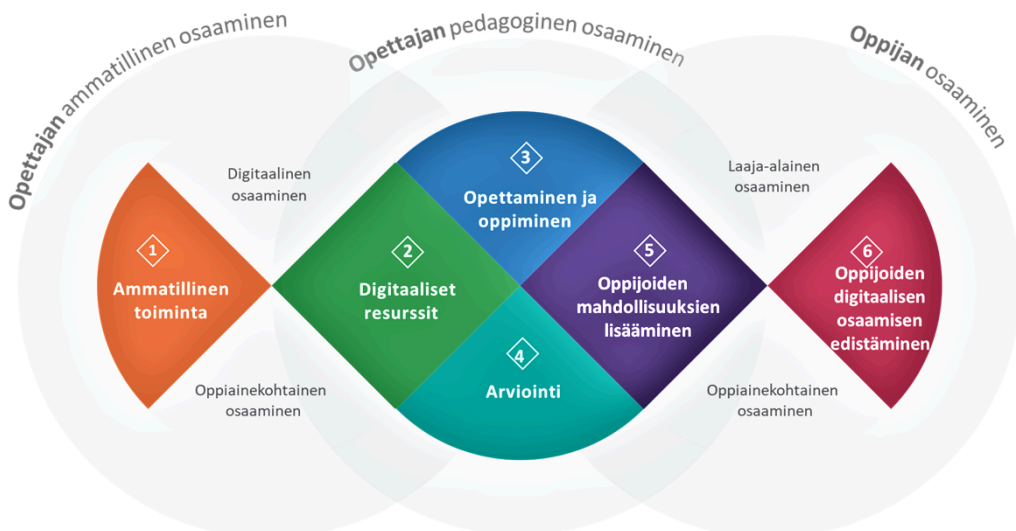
Opettajan ammatillinen osaaminen

Opettajan pedagoginen osaaminen

Oppijan osaaminen

Digitaalinen osaaminen

Laaja-alainen osaaminen

1
Ammatillinen toiminta

2
Digitaaliset resurssit

3
Opettaminen ja oppiminen

4
Arviointi

5
Oppijoiden mahdollisuuksien lisääminen

6
Oppijoiden digitaalisen osaamisen edistäminen

Oppiainekohtainen osaaminen

Oppiainekohtainen osaaminen